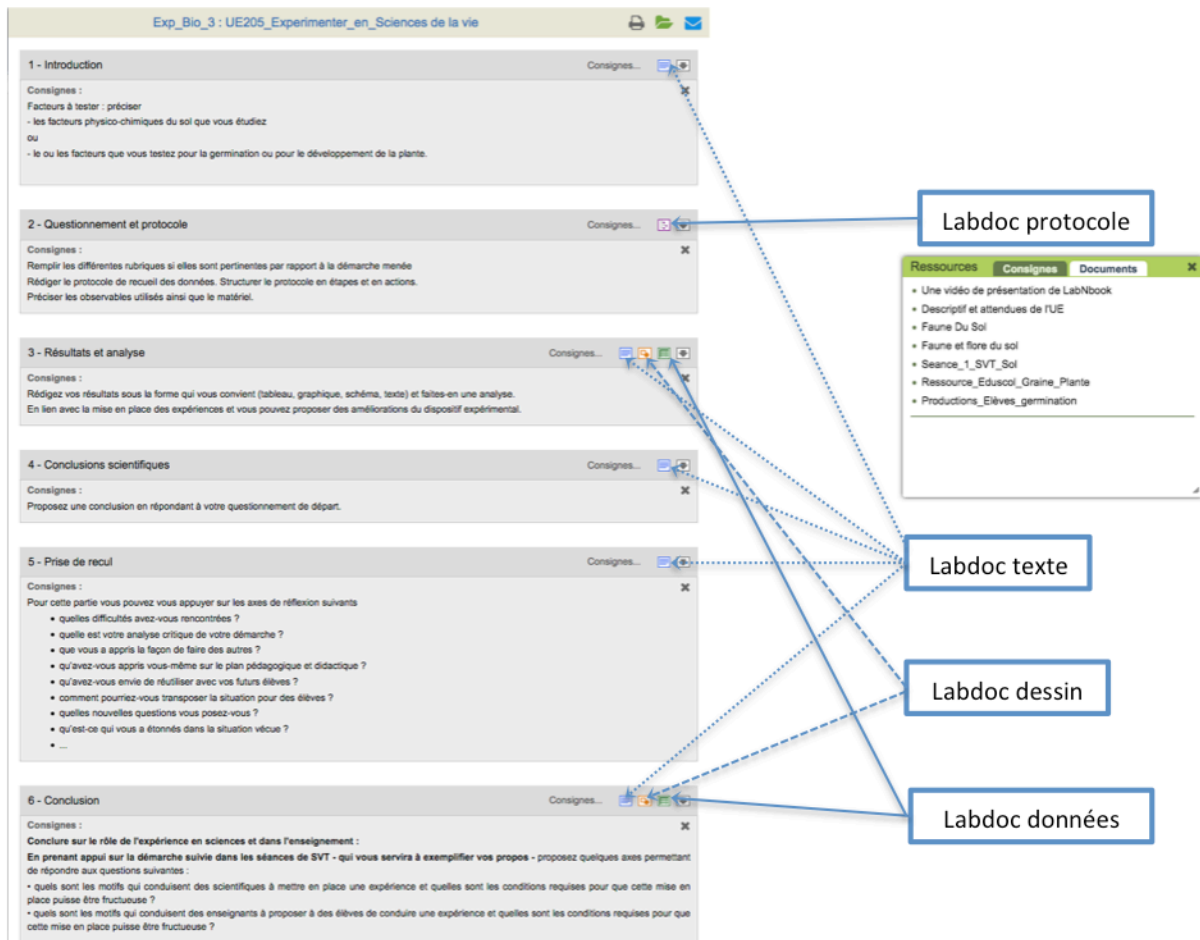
Exp_Bio_3 : UE205_Experimenter_en_Sciences de la vie

1 - Introduction
Consignes...

Consignes :
Facteurs à tester : préciser
- les facteurs physico-chimiques du sol que vous étudiez
ou
- le ou les facteurs que vous testez pour la germination ou pour le développement de la plante.

2 - Questionnement et protocole
Consignes...

Consignes :
Remplir les différentes rubriques si elles sont pertinentes par rapport à la démarche menée
Rédiger le protocole de recueil des données. Structurer le protocole en étapes et en actions.
Préciser les observables utilisés ainsi que le matériel.

3 - Résultats et analyse
Consignes...

Consignes :
Rédigez vos résultats sous la forme qui vous convient (tableau, graphique, schéma, texte) et faites-en une analyse.
En lien avec la mise en place des expériences et vous pouvez proposer des améliorations du dispositif expérimental.

4 - Conclusions scientifiques
Consignes...

Consignes :
Proposez une conclusion en répondant à votre questionnement de départ.

5 - Prise de recul
Consignes...

Consignes :
Pour cette partie vous pouvez vous appuyer sur les axes de réflexion suivants
• quelles difficultés avez-vous rencontrées ?
• quelle est votre analyse critique de votre démarche ?
• que vous a appris la façon de faire des autres ?
• qu'avez-vous appris vous-même sur le plan pédagogique et didactique ?
• qu'avez-vous envie de réutiliser avec vos futurs élèves ?
• comment pourriez-vous transposer la situation pour des élèves ?
• quelles nouvelles questions vous posez-vous ?
• qu'est-ce qui vous a étonnés dans la situation vécue ?
• ...

6 - Conclusion
Consignes...

Consignes :
Conclure sur le rôle de l'expérience en sciences et dans l'enseignement :
En prenant appui sur la démarche suivie dans les séances de SVT - qui vous servira à exemplifier vos propos - proposez quelques axes permettant de répondre aux questions suivantes :
• quels sont les motifs qui conduisent des scientifiques à mettre en place une expérience et quelles sont les conditions requises pour que cette mise en place puisse être fructueuse ?
• quels sont les motifs qui conduisent des enseignants à proposer à des élèves de conduire une expérience et quelles sont les conditions requises pour que cette mise en place puisse être fructueuse ?

Labdoc protocole

Ressources Consignes Documents
• Une vidéo de présentation de LabNbook
• Descriptif et attendues de l'UE
• Faune Du Sol
• Faune et flore du sol
• Seance_1_SVT_Sol
• Ressource_Eduscol_Graine_Plante
• Productions_Elèves_germination

Labdoc texte

Labdoc dessin

Labdoc données